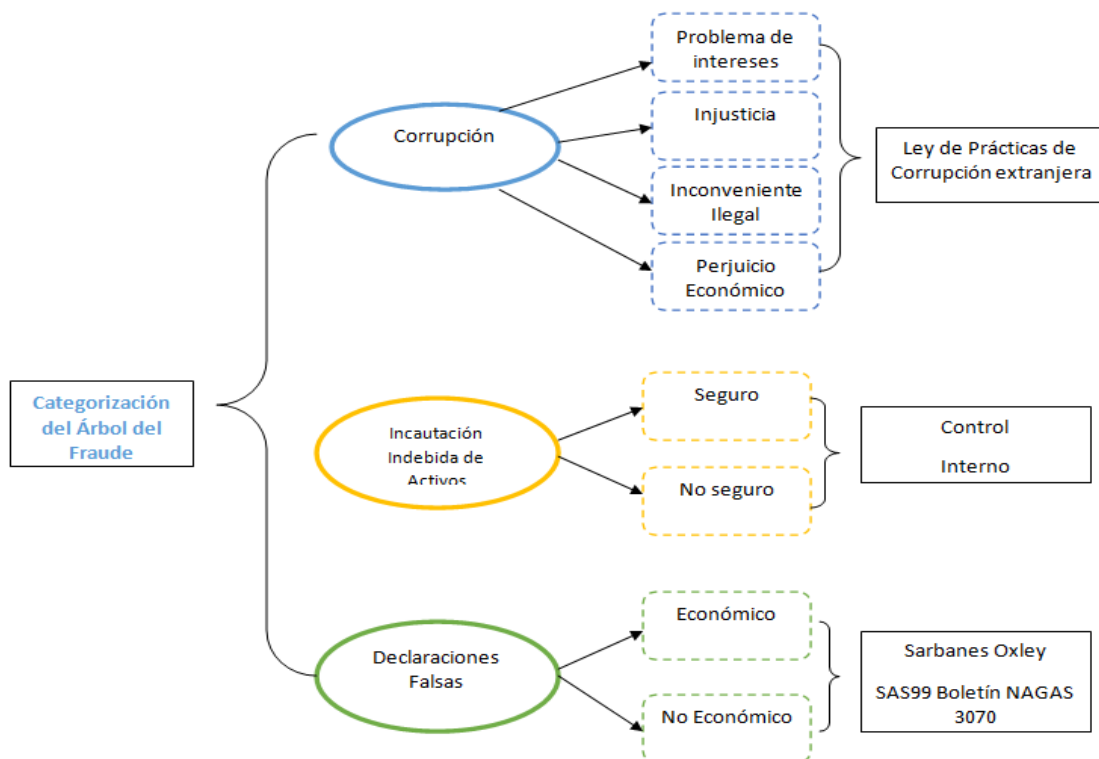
Categorización del Árbol del Fraude

Corrupción

Problema de intereses

Injusticia

Inconveniente Ilegal

Perjuicio Económico

Ley de Prácticas de Corrupción extranjera

Incautación Indebida de Activos

Seguro

No seguro

Control

Interno

Declaraciones Falsas

Económico

No Económico

Sarbanes Oxley

SAS99 Boletín NAGAS 3070